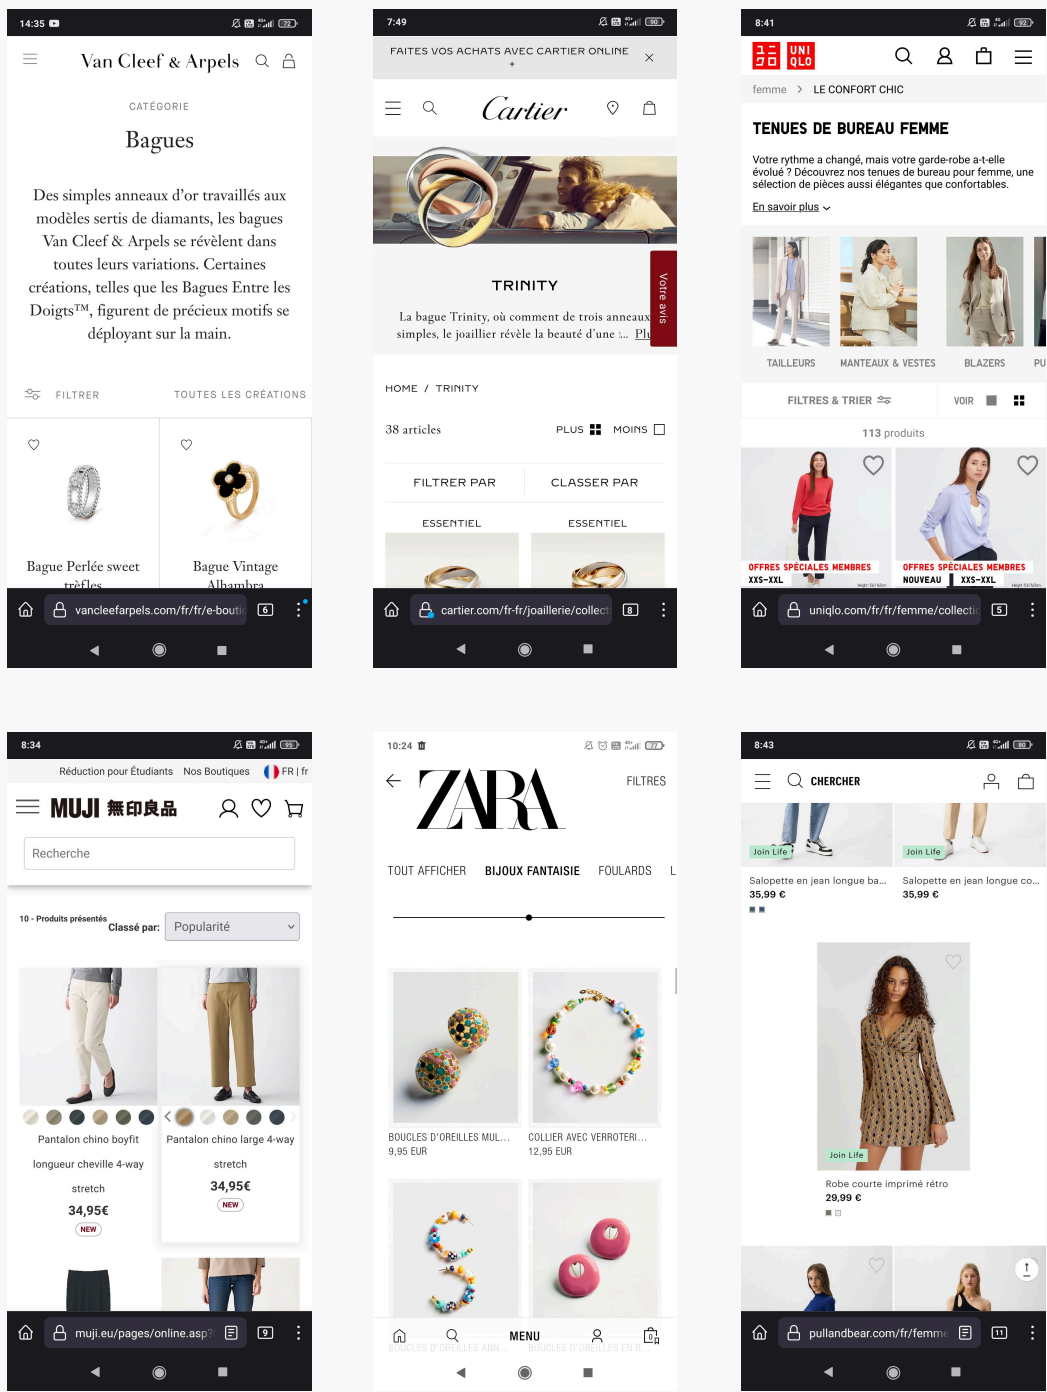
14:35

Van Cleef & Arpels

CATÉGORIE

Bagues

Des simples anneaux d'or travaillés aux modèles sertis de diamants, les bagues Van Cleef & Arpels se révèlent dans toutes leurs variations. Certaines créations, telles que les Bagues Entre les Doigts™, figurent de précieux motifs se déployant sur la main.

FILTRER TOUTES LES CRÉATIONS

Bague Perlée sweet trèfles

Bague Vintage Alhambra

vancleefarpels.com/fr/fr/e-bouti 6

7:49

FAITES VOS ACHATS AVEC CARTIER ONLINE

Cartier

TRINITY

La bague Trinity, où comment de trois anneaux simples, le joaillier révèle la beauté d'une ... Plu

Votre avis

HOME / TRINITY

38 articles PLUS MOINS

FILTRER PAR CLASSER PAR

ESSENTIEL ESSENTIEL

cartier.com/fr-fr/joaillerie/collect 8

8:41

UNI QLO

femme > LE CONFORT CHIC

TENUES DE BUREAU FEMME

Votre rythme a changé, mais votre garde-robe a-t-elle évolué ? Découvrez nos tenues de bureau pour femme, une sélection de pièces aussi élégantes que confortables.

En savoir plus

TAILLEURS MANTEAUX & VESTES BLAZERS PU

FILTRES & TRIER VOIR

113 produits

OFFRES SPÉCIALES MEMBRES XXS-XXL

OFFRES SPÉCIALES MEMBRES NOUVEAU XXS-XXL

uniqlo.com/fr/fr/femme/collectio 5

8:34

Réduction pour Étudiants Nos Boutiques FR | fr

MUJI 無印良品

Recherche

10 - Produits présentés Classé par: Popularité

Pantalon chino boyfit longueur cheville 4-way stretch 34,95€ NEW

Pantalon chino large 4-way stretch 34,95€ NEW

muji.eu/pages/online.asp? 9

10:24

ZARA FILTRES

TOUT AFFICHER BIJOUX FANTAISIE FOULARDS L

BOUCLES D'OREILLES MUL... 9,95 EUR

COLLIER AVEC VERROTERI... 12,95 EUR

MENU

BOUCLES D'OREILLES ANN... BOUCLES D'OREILLES EN R...

8:43

CHERCHER

Join Life Join Life

Salopette en jean longue ba... 35,99 €

Salopette en jean longue co... 35,99 €

Join Life

Robe courte imprimé rétro 29,99 €

pullandbear.com/fr/femme 11